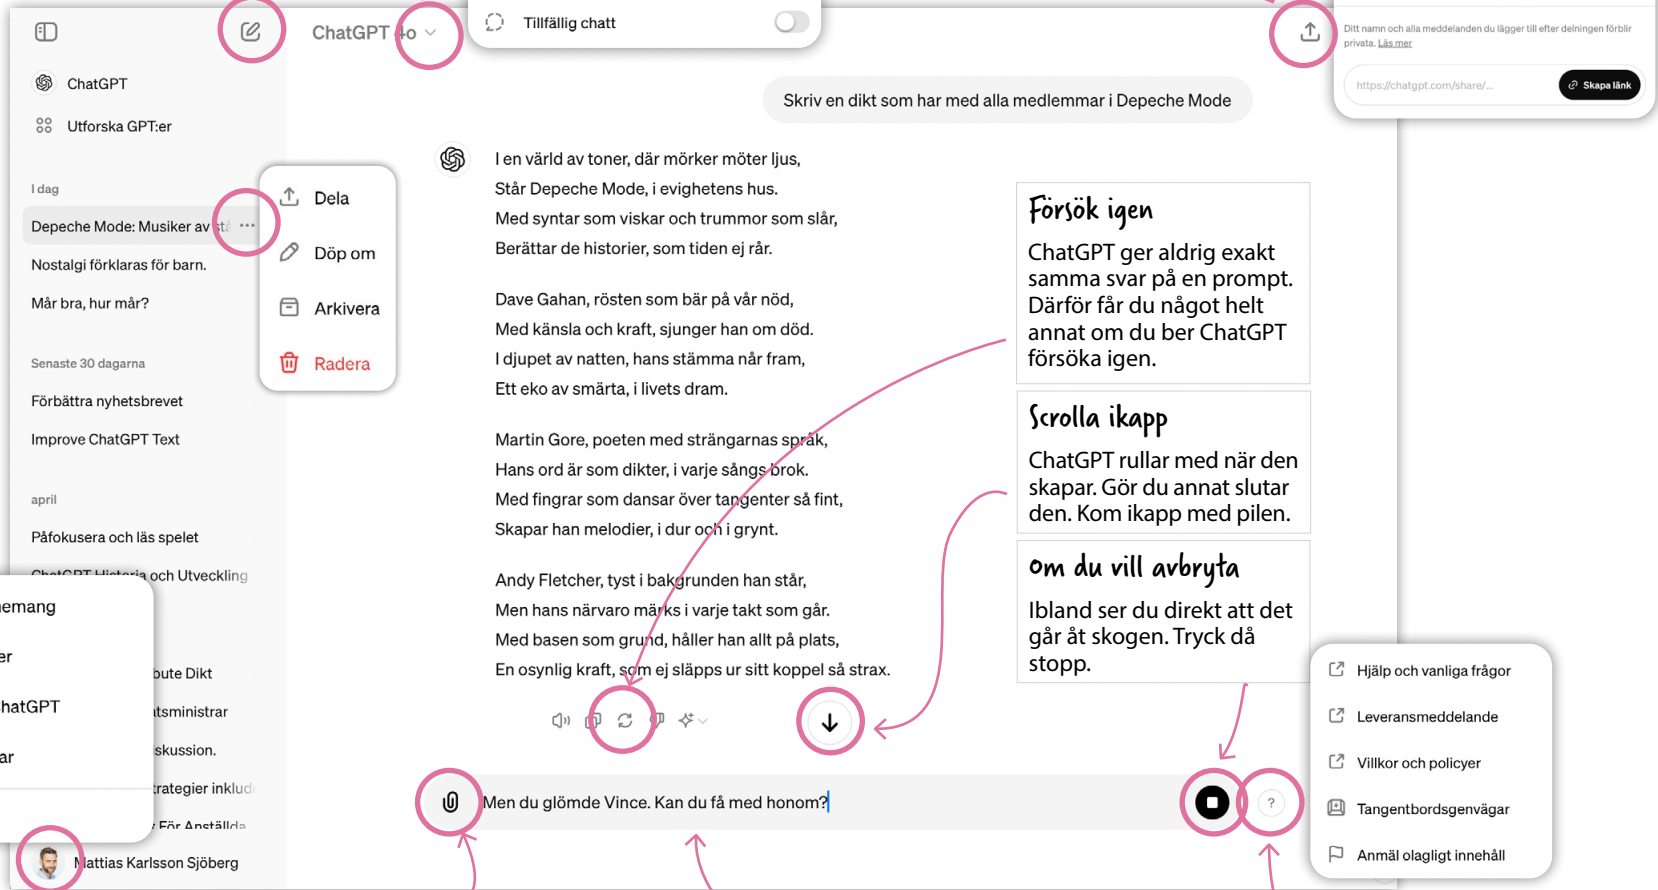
ChatGPT 4o

Tillfällig chatt

Ditt namn och alla meddelanden du lägger till efter delningen förblir privata. Läs mer

https://chatgpt.com/share/...

Skapa länk

ChatGPT

Utforska GPT:er

I dag

Depeche Mode: Musiker av st

Nostalgi förklaras för barn.

Mår bra, hur mår?

Senaste 30 dagarna

Förbättra nyhetsbrevet

Improve ChatGPT Text

april

Påfokusera och läs spelet

ChatGPT Historia och Utveckling

Dela

Döp om

Arkivera

Radera

emang

er

hatGPT

ar

bute Dikt

tsministrar

skussion.

trategier inklud

För Anställda

Mattias Karlsson Sjöberg

Skriv en dikt som har med alla medlemmar i Depeche Mode

I en värld av toner, där mörker möter ljus,
Står Depeche Mode, i evighetens hus.
Med syntar som viskar och trummor som slår,
Berättar de historier, som tiden ej rår.

Dave Gahan, rösten som bär på vår nöd,
Med känsla och kraft, sjunger han om död.
I djupet av natten, hans stämma når fram,
Ett eko av smärta, i livets dram.

Martin Gore, poeten med strängarnas språk,
Hans ord är som dikter, i varje sångs brok.
Med fingrar som dansar över tangenter så fint,
Skapar han melodier, i dur och i grynt.

Andy Fletcher, tyst i bakgrunden han står,
Men hans närvaro märks i varje takt som går.
Med basen som grund, håller han allt på plats,
En osynlig kraft, som ej släpps ur sitt koppel så strax.

Försök igen

ChatGPT ger aldrig exakt samma svar på en prompt. Därför får du något helt annat om du ber ChatGPT försöka igen.

Scrolla ikapp

ChatGPT rullar med när den skapar. Gör du annat slutar den. Kom ikapp med pilen.

Om du vill avbryta

Ibland ser du direkt att det går åt skogen. Tryck då stopp.

Hjälp och vanliga frågor

Leveransmeddelande

Villkor och policyer

Tangentbordsgenvägar

Anmäl olagligt innehåll

Men du glömde Vince. Kan du få med honom?

?